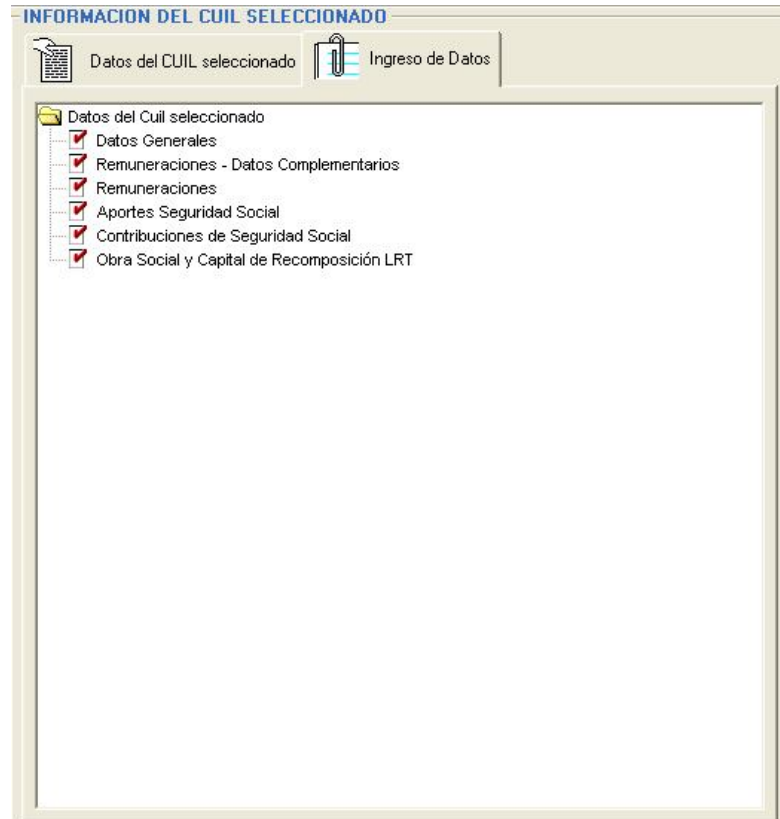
INFORMACION DEL CUIL SELECCIONADO

Datos del CUIL seleccionado

Ingreso de Datos

Datos del Cuil seleccionado
Datos Generales
Remuneraciones - Datos Complementarios
Remuneraciones
Aportes Seguridad Social
Contribuciones de Seguridad Social
Obra Social y Capital de Recomposición LRT